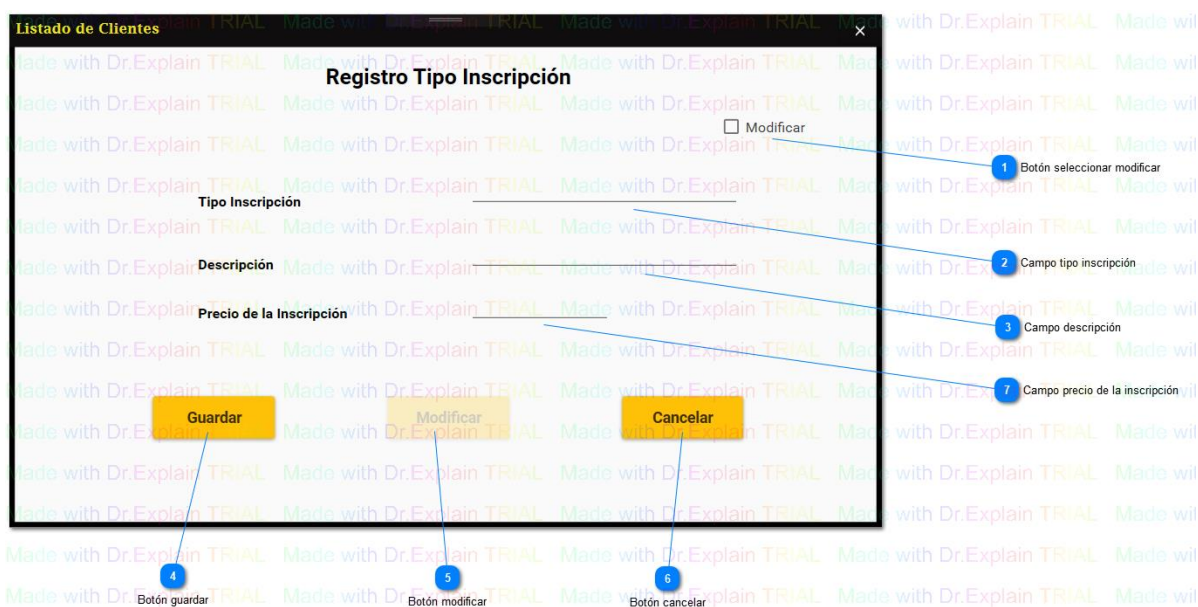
Listado de Clientes

Registro Tipo Inscripción

Modificar

1 Botón seleccionar modificar

Tipo Inscripción

2 Campo tipo inscripción

Descripción

3 Campo descripción

Precio de la Inscripción

7 Campo precio de la inscripción

Guardar

Modificar

Cancelar

4 Botón guardar

5 Botón modificar

6 Botón cancelar

Made with Dr.Explain TRIAL